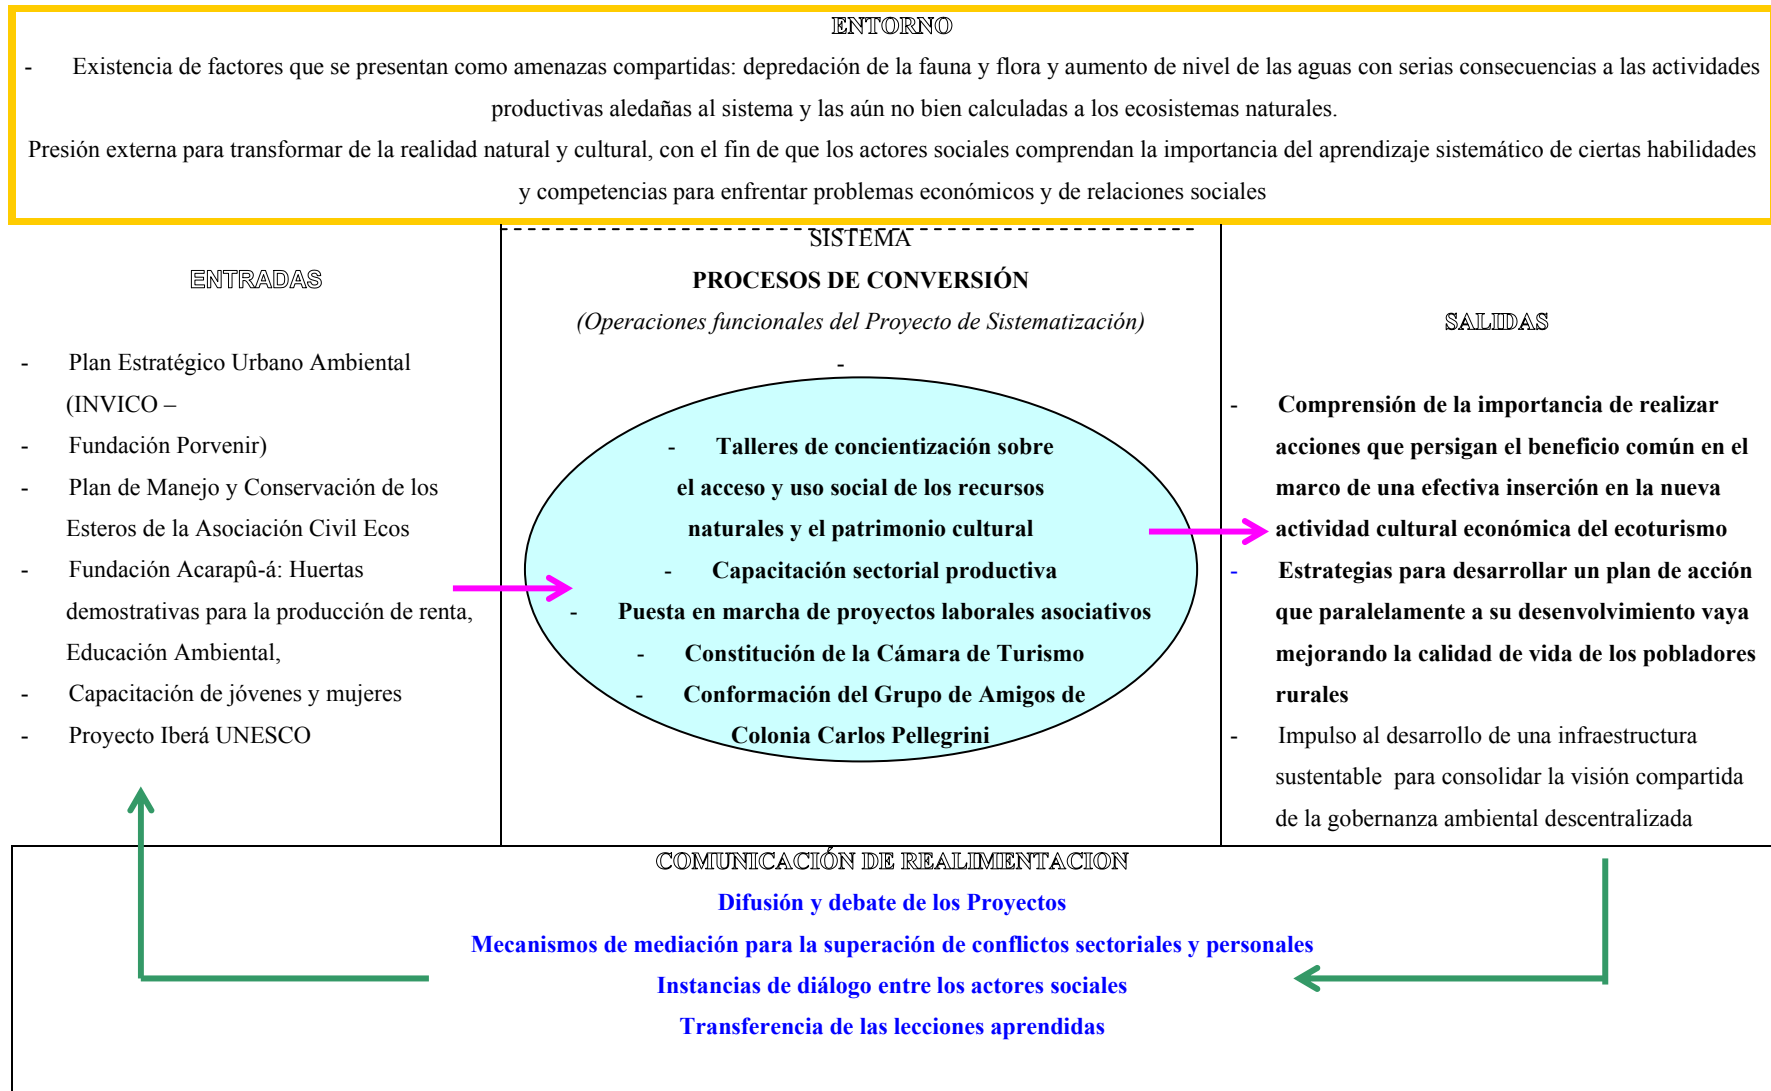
ENTORNO

- Existencia de factores que se presentan como amenazas compartidas: depredación de la fauna y flora y aumento de nivel de las aguas con serias consecuencias a las actividades productivas aledañas al sistema y las aún no bien calculadas a los ecosistemas naturales.

Presión externa para transformar de la realidad natural y cultural, con el fin de que los actores sociales comprendan la importancia del aprendizaje sistemático de ciertas habilidades y competencias para enfrentar problemas económicos y de relaciones sociales

ENTRADAS

- Plan Estratégico Urbano Ambiental (INVICO –
- Fundación Porvenir)
- Plan de Manejo y Conservación de los Esteros de la Asociación Civil Ecos
- Fundación Acarapû-á: Huertas demostrativas para la producción de renta, Educación Ambiental,
- Capacitación de jóvenes y mujeres
- Proyecto Iberá UNESCO

SISTEMA

PROCESOS DE CONVERSIÓN

(Operaciones funcionales del Proyecto de Sistematización)

-

- Talleres de concientización sobre el acceso y uso social de los recursos naturales y el patrimonio cultural
- Capacitación sectorial productiva
- Puesta en marcha de proyectos laborales asociativos
- Constitución de la Cámara de Turismo
- Conformación del Grupo de Amigos de Colonia Carlos Pellegrini

SALIDAS

- Comprensión de la importancia de realizar acciones que persigan el beneficio común en el marco de una efectiva inserción en la nueva actividad cultural económica del ecoturismo
- Estrategias para desarrollar un plan de acción que paralelamente a su desenvolvimiento vaya mejorando la calidad de vida de los pobladores rurales
- Impulso al desarrollo de una infraestructura sustentable para consolidar la visión compartida de la gobernanza ambiental descentralizada

COMUNICACIÓN DE REALIMENTACION

Difusión y debate de los Proyectos

Mecanismos de mediación para la superación de conflictos sectoriales y personales

Instancias de diálogo entre los actores sociales

Transferencia de las lecciones aprendidas